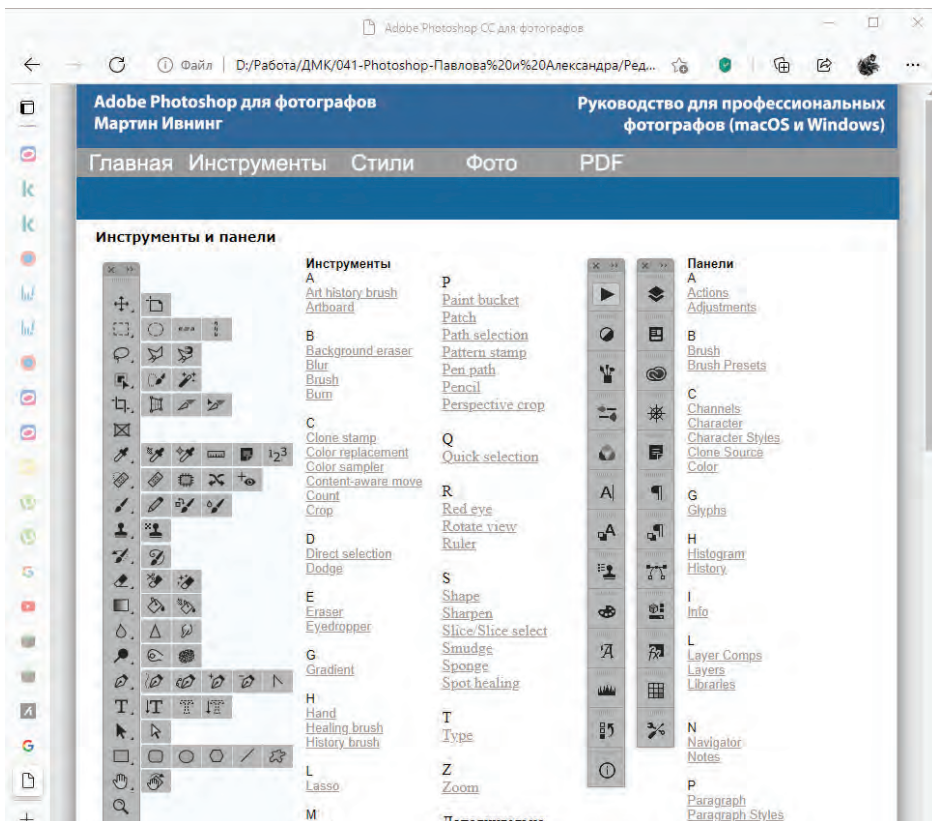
Adobe Photoshop CC для фотографов

Файл | D:/Работа/ДМК/041-Photoshop-Павлова%20и%20Александра/Ред...

Adobe Photoshop для фотографов
Мартин Ивнинг

Руководство для профессиональных фотографов (macOS и Windows)

Главная Инструменты Стили Фото PDF

Инструменты и панели

Инструменты
A
Art history brush
Artboard

B
Background eraser
Blur
Brush
Burn

C
Clone stamp
Color replacement
Color sampler
Content-aware move
Count
Crop

D
Direct selection
Dodge

E
Eraser
Eyedropper

G
Gradient

H
Hand
Healing brush
History brush

L
Lasso

M

P
Paint bucket
Patch
Path selection
Pattern stamp
Pen path
Pencil
Perspective crop

Q
Quick selection

R
Red eye
Rotate view
Ruler

S
Shape
Sharpen
Slice/Slice select
Smudge
Sponge
Spot healing

T
Type

Z
Zoom

Панели
A
Actions
Adjustments

B
Brush
Brush Presets

C
Channels
Character
Character Styles
Clone Source
Color

G
Glyphs

H
Histogram
History

I
Info

L
Layer Comps
Layers
Libraries

N
Navigator
Notes

P
Paragraph
Paragraph Styles